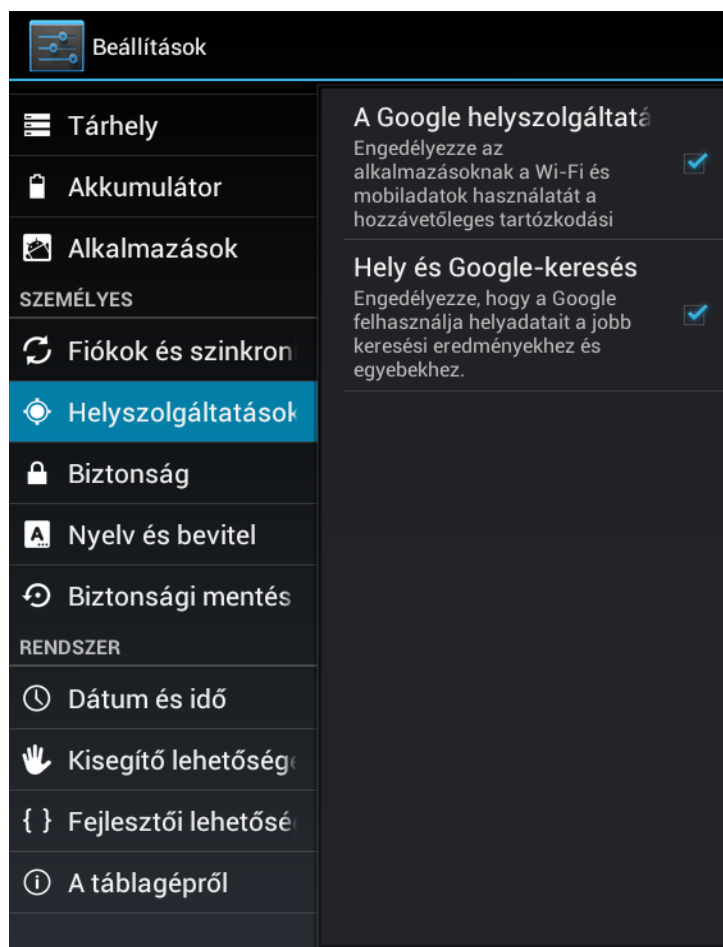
Beállítások

Tárhely

Akkumulátor

Alkalmazások

SZEMÉLYES

Fiókok és szinkroni

Helyszolgáltatások

Biztonság

Nyelv és bevitel

Biztonsági mentés

RENDSZER

Dátum és idő

Kisegítő lehetőség

Fejlesztői lehetősé

A táblagépről

A Google helyszolgáltatá

Engedélyezze az alkalmazásoknak a Wi-Fi és mobiladatok használatát a hozzávetőleges tartózkodási

Hely és Google-keresés

Engedélyezze, hogy a Google felhasználja helyadatait a jobb keresési eredményekhez és egyebekhez.